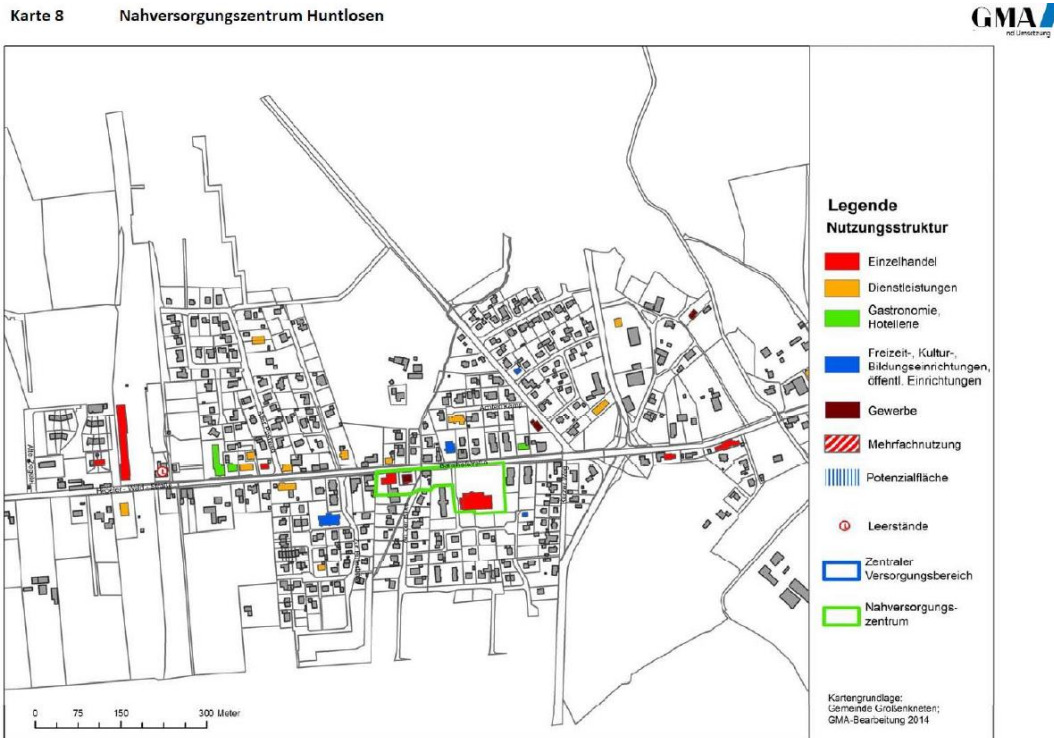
Karte 8 Nahversorgungszentrum Huntlosen

GMA

Legende
Nutzungsstruktur

Einzelhandel
Dienstleistungen
Gastronomie, Hotellerie
Freizeit-, Kultur-, Bildungseinrichtungen, öffentl. Einrichtungen
Gewerbe
Mehrfachnutzung
Potenzialfläche
Leerstände
Zentraler Versorgungsbereich
Nahversorgungszentrum

0 75 150 300 Meter

Kartengrundlage: Gemeinde Großenkneten; GMA-Bearbeitung 2014